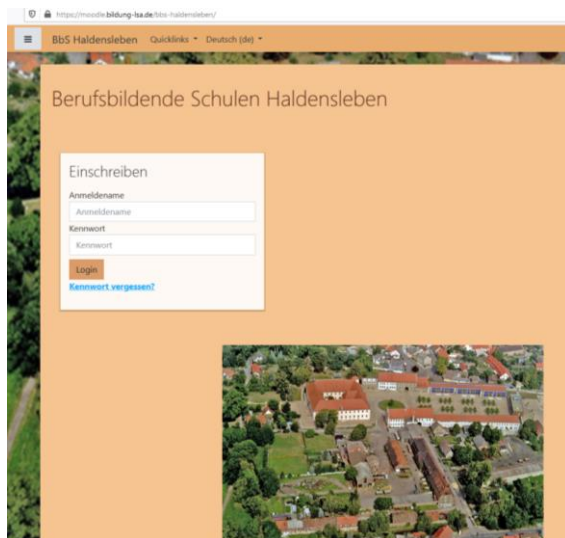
https://moodle.bildung-lsa.de/bbs-haldensleben/

≡ BbS Haldensleben Quicklinks ▾ Deutsch (de) ▾

Berufsbildende Schulen Haldensleben

Einschreiben

Anmeldename

Anmeldename

Kennwort

Kennwort

Login

Kennwort vergessen?